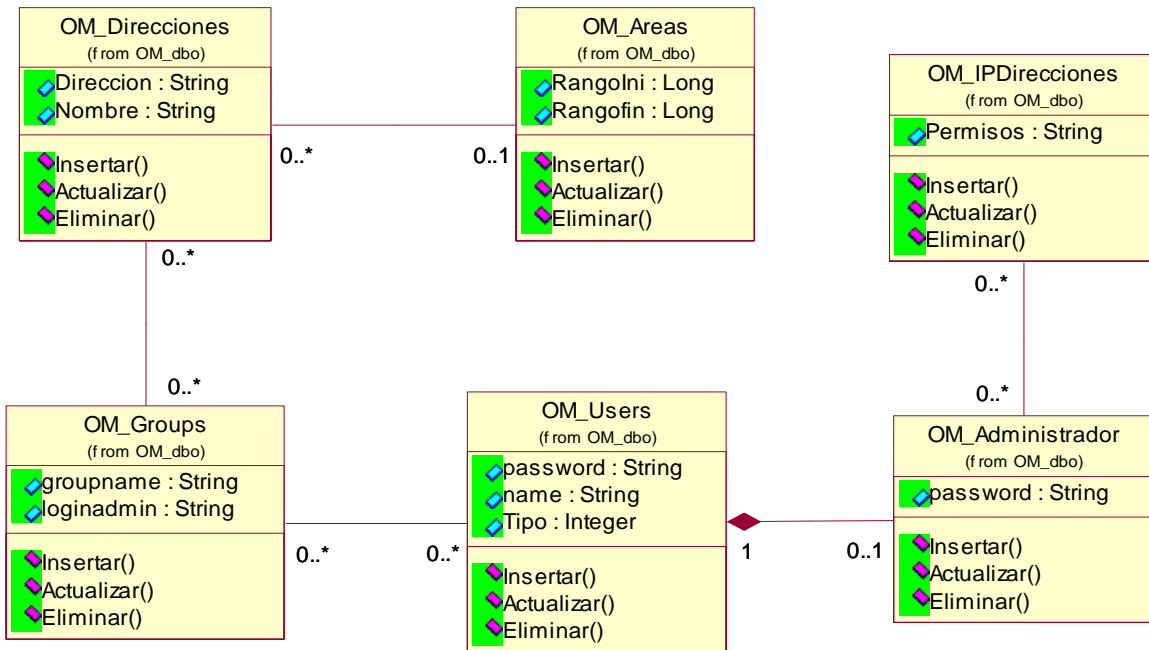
OM_Direcciones
(f rom OM_dbo)
Direccion : String
Nombre : String
Insertar()
Actualizar()
Eliminar()

0..*

0..1

OM_Areas
(f rom OM_dbo)
RangoIni : Long
Rangofin : Long
Insertar()
Actualizar()
Eliminar()

OM_IPDirecciones
(f rom OM_dbo)
Permisos : String
Insertar()
Actualizar()
Eliminar()

0..*

0..*

0..*

0..*

OM_Groups
(f rom OM_dbo)
groupname : String
loginadmin : String
Insertar()
Actualizar()
Eliminar()

0..*

0..*

OM_Users
(f rom OM_dbo)
password : String
name : String
Tipo : Integer
Insertar()
Actualizar()
Eliminar()

1

0..1

OM_Administrador
(f rom OM_dbo)
password : String
Insertar()
Actualizar()
Eliminar()